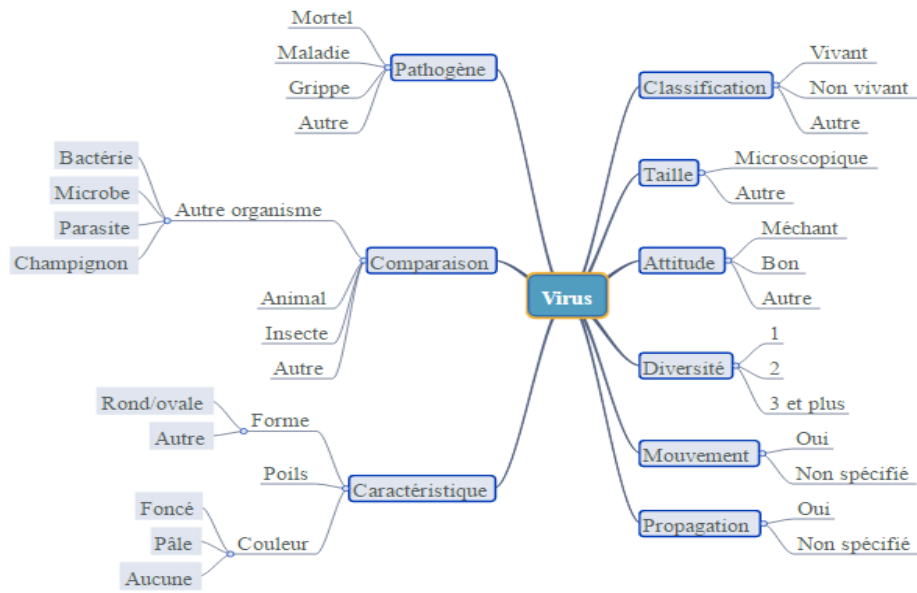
Virus

Pathogène
Mortel
Maladie
Grippe
Autre

Comparaison
Autre organisme
Bactérie
Microbe
Parasite
Champignon
Animal
Insecte
Autre

Caractéristique
Forme
Rond/ovale
Autre
Poils
Couleur
Foncé
Pâle
Aucune

Classification
Vivant
Non vivant
Autre

Taille
Microscopique
Autre

Attitude
Méchant
Bon
Autre

Diversité
1
2
3 et plus

Mouvement
Oui
Non spécifié

Propagation
Oui
Non spécifié